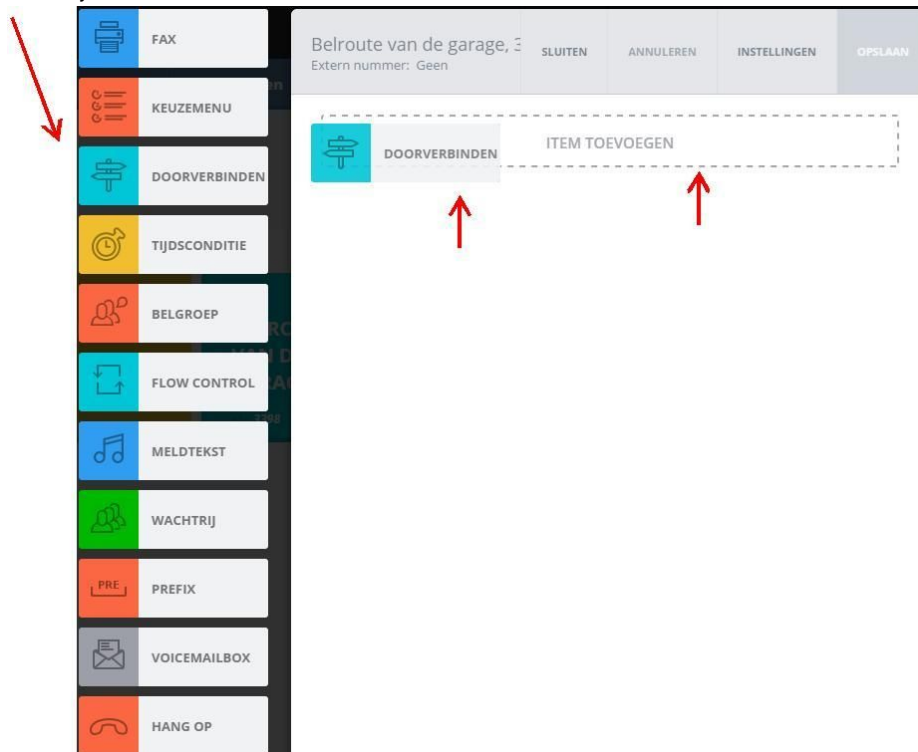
FAX
KEUZEMENU
DOORVERBINDEN
TIJDSCONDITIE
BELGROEP
FLOW CONTROL
MELDTEKST
WACHTRIJ
PRE
PREFIX
VOICEMAILBOX
HANG OP

Belroute van de garage, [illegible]
Extern nummer: Geen
SLUITEN
ANNULEREN
INSTELLINGEN
OPSLAAN

DOORVERBINDEN
ITEM TOEVOEGEN